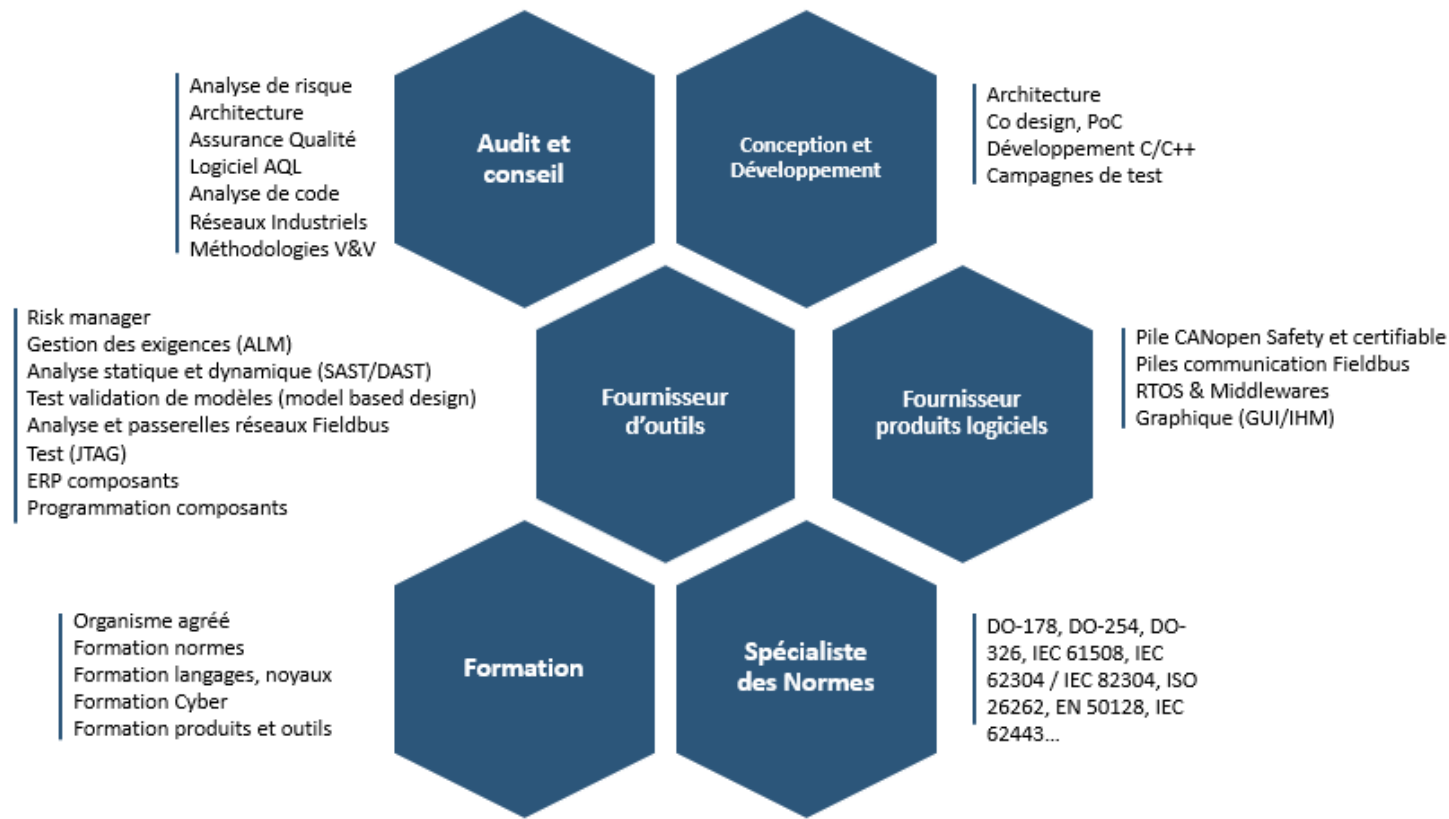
Analyse de risque
Architecture
Assurance Qualité
Logiciel AQL
Analyse de code
Réseaux Industriels
Méthodologies V&V

Audit et conseil

Conception et Développement

Architecture
Co design, PoC
Développement C/C++
Campagnes de test

Risk manager
Gestion des exigences (ALM)
Analyse statique et dynamique (SAST/DAST)
Test validation de modèles (model based design)
Analyse et passerelles réseaux Fieldbus
Test (JTAG)
ERP composants
Programmation composants

Fournisseur d'outils

Fournisseur produits logiciels

Pile CANopen Safety et certifiable
Piles communication Fieldbus
RTOS & Middlewares
Graphique (GUI/IHM)

Organisme agréé
Formation normes
Formation langages, noyaux
Formation Cyber
Formation produits et outils

Formation

Spécialiste des Normes

DO-178, DO-254, DO-326, IEC 61508, IEC 62304 / IEC 82304, ISO 26262, EN 50128, IEC 62443...